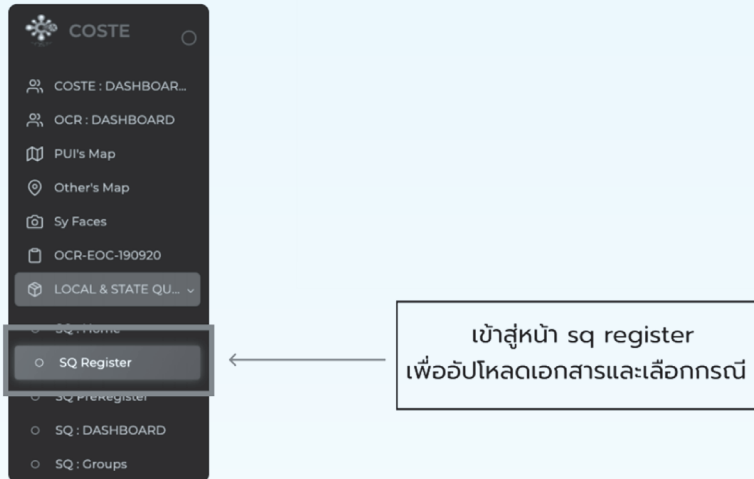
COSTE

COSTE : DASHBOAR...

OCR : DASHBOARD

PUI's Map

Other's Map

Sy Faces

OCR-EOC-190920

LOCAL & STATE QU...

SQ : Home

SQ Register

SQ PreRegister

SQ : DASHBOARD

SQ : Groups

เข้าสู่หน้า sq register
เพื่ออัปโหลดเอกสารและเลือกกรณี